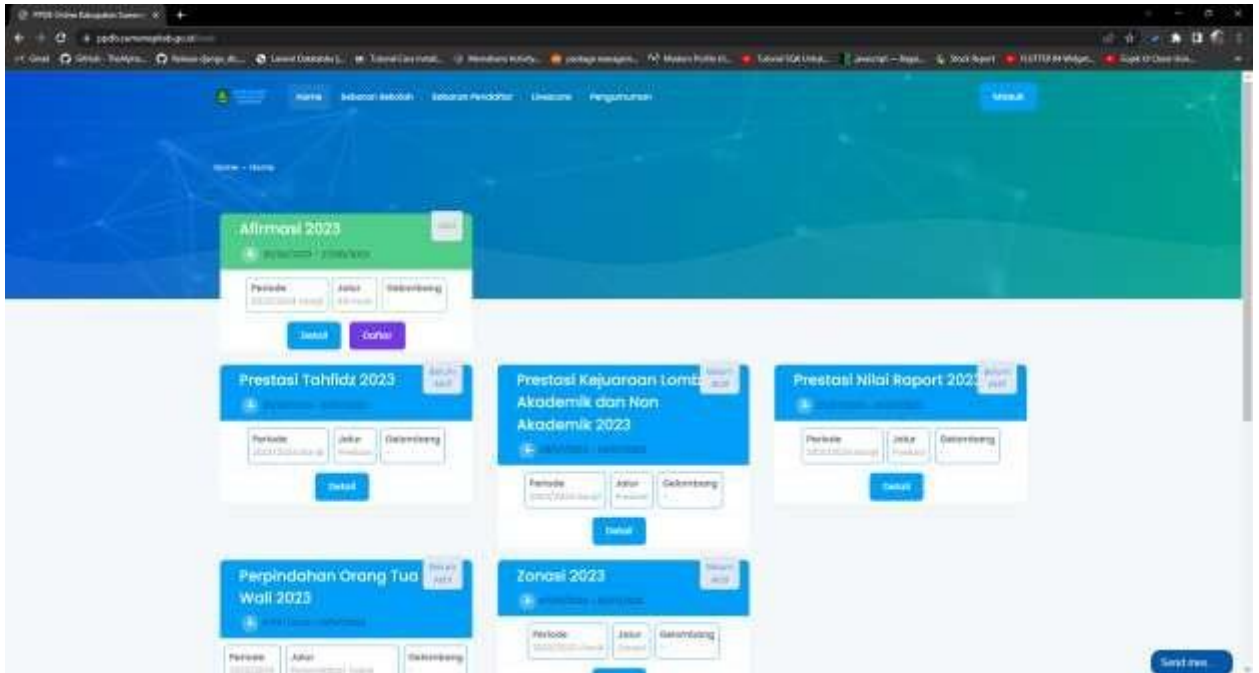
PPDB Online Kabupaten Sumenep

ppdb.sumenepkab.go.id

Gmail GitHub Release django Laravel Tutorial Stock Report FLUTTER

Home Sebaran Sekolah Sebaran Pendaftar Livescore Pengumuman

Masuk

Home - Home

Afirmasi 2023

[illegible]

Periode Jalur Gelombang

Detail Daftar

Prestasi Tahfidz 2023

Belum aktif

Periode Jalur Gelombang

Detail

Prestasi Kejuaraan Lomba Akademik dan Non Akademik 2023

Belum aktif

Periode Jalur Gelombang

Detail

Prestasi Nilai Raport 2023

Belum aktif

Periode Jalur Gelombang

Detail

Perpindahan Orang Tua Wali 2023

Belum aktif

Periode Jalur Gelombang

Zonasi 2023

Belum aktif

Periode Jalur Gelombang

Send mes...